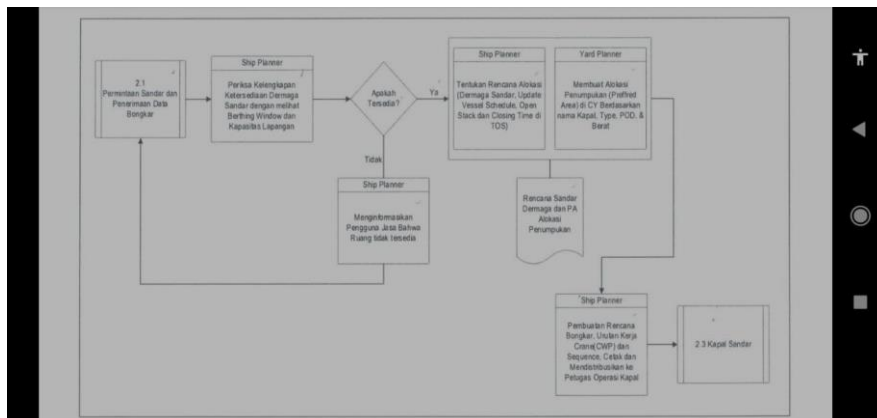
2.1
Permintaan Sandar dan Penerimaan Data Bongkar

Ship Planner

Periksa Kelengkapan Ketersediaan Dermaga Sandar dengan melihat Berthing Window dan Kapasitas Lapangan

Apakah Tersedia?

Ya

Tidak

Ship Planner

Menginformasikan Pengguna Jasa Bahwa Ruang tidak tersedia

Ship Planner

Tentukan Rencana Alokasi (Dermaga Sandar, Update Vessel Schedule, Open Stack dan Closing Time di TOS)

Yard Planner

Membuat Alokasi Penumpukan (Prefined Area) di CY Berdasarkan nama Kapal, Type, POD, & Berat

Rencana Sandar Dermaga dan PA Alokasi Penumpukan

Ship Planner

Pembuatan Rencana Bongkar, Urutan Kerja Crane(CWP) dan Sequence, Cetak dan Mendistribusikan ke Petugas Operasi Kapal

2.3 Kapal Sandar